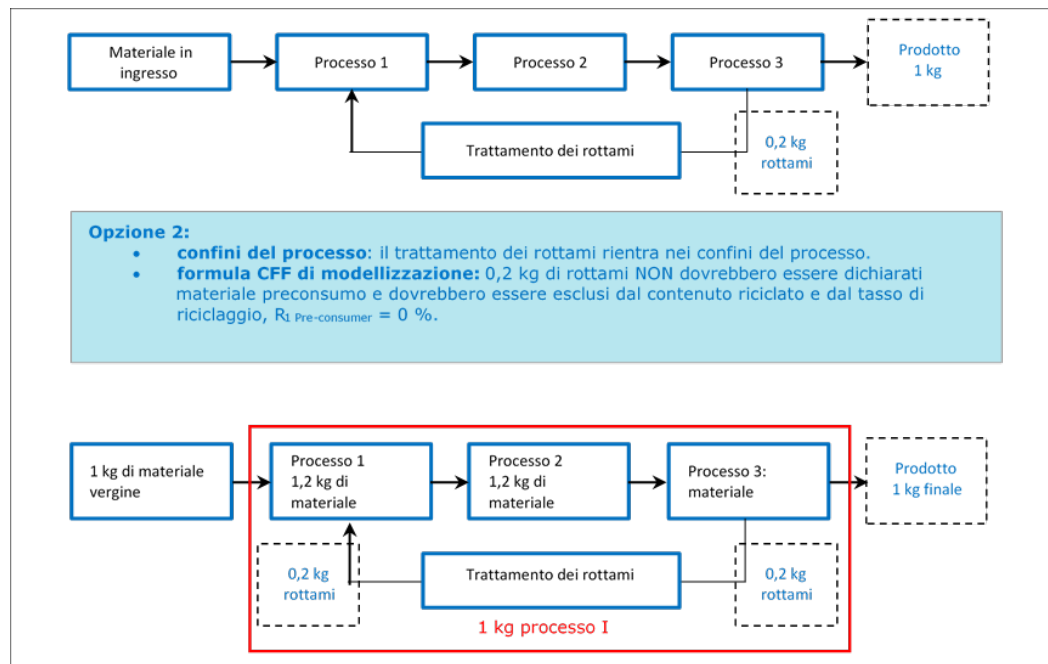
Materiale in ingresso

Processo 1

Processo 2

Processo 3

Prodotto 1 kg

Trattamento dei rottami

0,2 kg rottami

**Opzione 2:**
- **confini del processo**: il trattamento dei rottami rientra nei confini del processo.
- **formula CFF di modellizzazione:** 0,2 kg di rottami NON dovrebbero essere dichiarati materiale preconsumo e dovrebbero essere esclusi dal contenuto riciclato e dal tasso di riciclaggio, $R_{1\ \text{Pre-consumer}}$ = 0 %.

1 kg di materiale vergine

Processo 1
1,2 kg di materiale

Processo 2
1,2 kg di materiale

Processo 3:
materiale

Prodotto
1 kg finale

0,2 kg rottami

Trattamento dei rottami

0,2 kg rottami

1 kg processo I